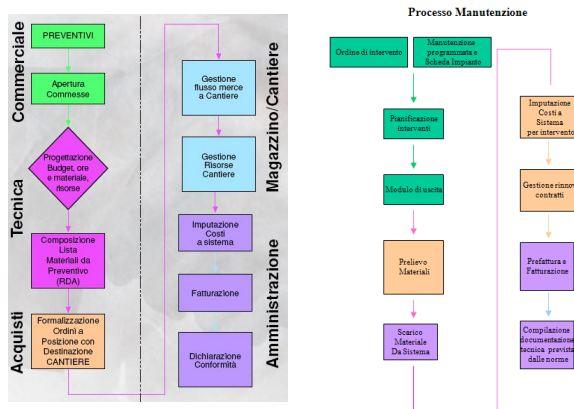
Commerciale

PREVENTIVI

Apertura Commesse

Tecnica

Progettazione Budget, ore e materiale, risorse

Composizione Lista Materiali da Preventivo (RDA)

Acquisti

Formalizzazione Ordini a Posizione con Destinazione CANTIERE

Magazzino/Cantiere

Gestione flusso merce a Cantiere

Gestione Risorse Cantiere

Amministrazione

Imputazione Costi a sistema

Fatturazione

Dichiarazione Conformità

Processo Manutenzione

Ordine di intervento

Manutenzione programmata e Scheda Impianto

Pianificazione interventi

Modulo di uscita

Prelievo Materiali

Scarico Materiale Da Sistema

Imputazione Costi a Sistema per intervento

Gestione rinnov contratti

Prefattura e Fatturazione

Compilazione documentazione tecnica prevista dalle norme